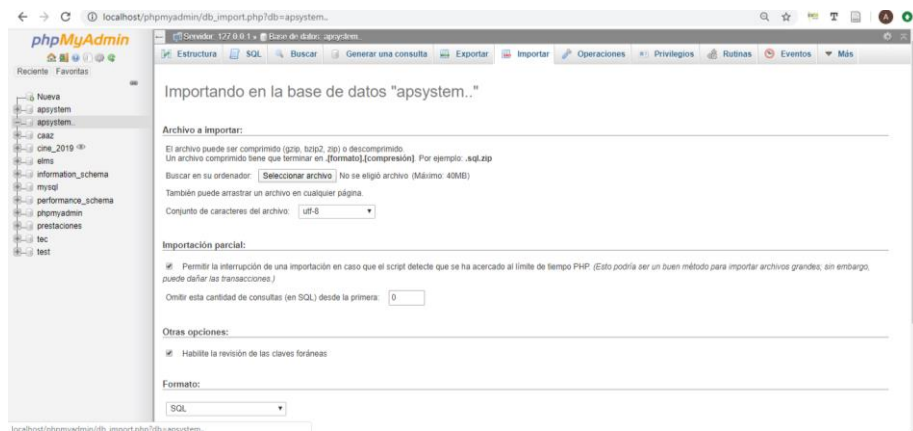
localhost/phpmyadmin/db_import.php?db=apsystem..

phpMyAdmin

Reciente Favoritas

Nueva
apsystem
apsystem..
caaz
cine_2019
elms
information_schema
mysql
performance_schema
phpmyadmin
prestaciones
tec
test

Servidor: 127.0.0.1 » Base de datos: apsystem..

Estructura SQL Buscar Generar una consulta Exportar Importar Operaciones Privilegios Rutinas Eventos Más

Importando en la base de datos "apsystem.."

Archivo a importar:

El archivo puede ser comprimido (gzip, bzip2, zip) o descomprimido.
Un archivo comprimido tiene que terminar en .[formato].[compresión]. Por ejemplo: .sql.zip

Buscar en su ordenador: Seleccionar archivo No se eligió archivo (Máximo: 40MB)

También puede arrastrar un archivo en cualquier página.

Conjunto de caracteres del archivo: utf-8

Importación parcial:

Permitir la interrupción de una importación en caso que el script detecte que se ha acercado al límite de tiempo PHP. (Esto podría ser un buen método para importar archivos grandes; sin embargo, puede dañar las transacciones.)

Omitir esta cantidad de consultas (en SQL) desde la primera: 0

Otras opciones:

Habilite la revisión de las claves foráneas

Formato:

SQL

localhost/phpmyadmin/db_import.php?db=apsystem..